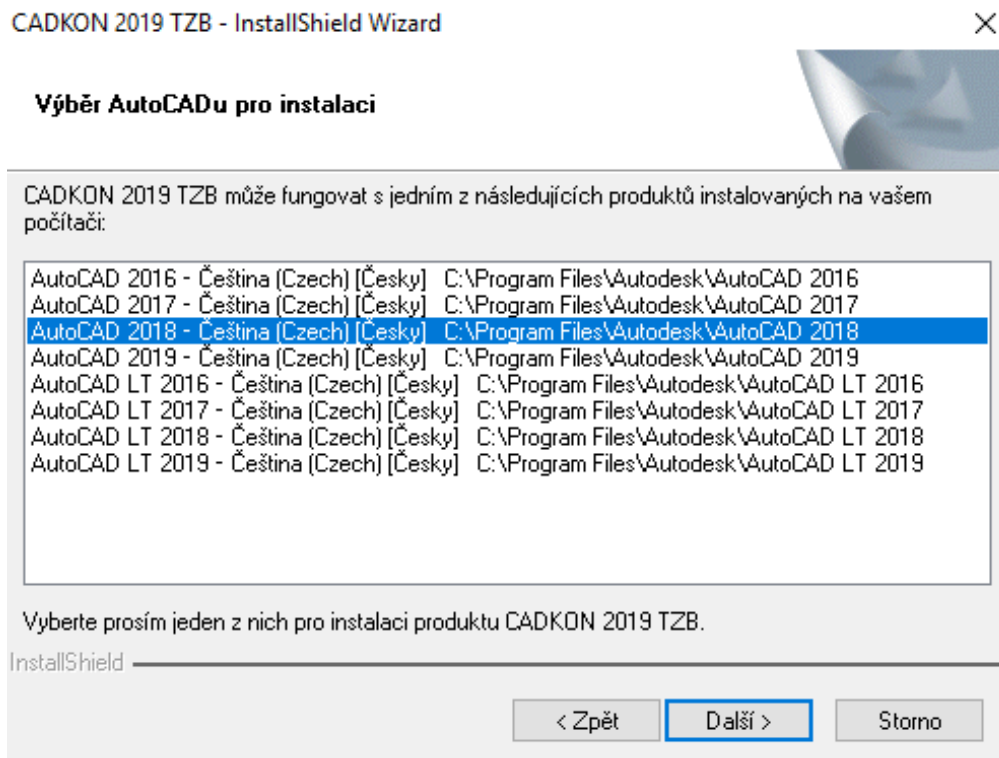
CADKON 2019 TZB - InstallShield Wizard

×

Výběr AutoCADu pro instalaci

CADKON 2019 TZB může fungovat s jedním z následujících produktů instalovaných na vašem počítači:

AutoCAD 2016 - Čeština (Czech) [Česky] C:\Program Files\Autodesk\AutoCAD 2016
AutoCAD 2017 - Čeština (Czech) [Česky] C:\Program Files\Autodesk\AutoCAD 2017
AutoCAD 2018 - Čeština (Czech) [Česky] C:\Program Files\Autodesk\AutoCAD 2018
AutoCAD 2019 - Čeština (Czech) [Česky] C:\Program Files\Autodesk\AutoCAD 2019
AutoCAD LT 2016 - Čeština (Czech) [Česky] C:\Program Files\Autodesk\AutoCAD LT 2016
AutoCAD LT 2017 - Čeština (Czech) [Česky] C:\Program Files\Autodesk\AutoCAD LT 2017
AutoCAD LT 2018 - Čeština (Czech) [Česky] C:\Program Files\Autodesk\AutoCAD LT 2018
AutoCAD LT 2019 - Čeština (Czech) [Česky] C:\Program Files\Autodesk\AutoCAD LT 2019

Vyberte prosím jeden z nich pro instalaci produktu CADKON 2019 TZB.

InstallShield

< Zpět
Další >
Storno